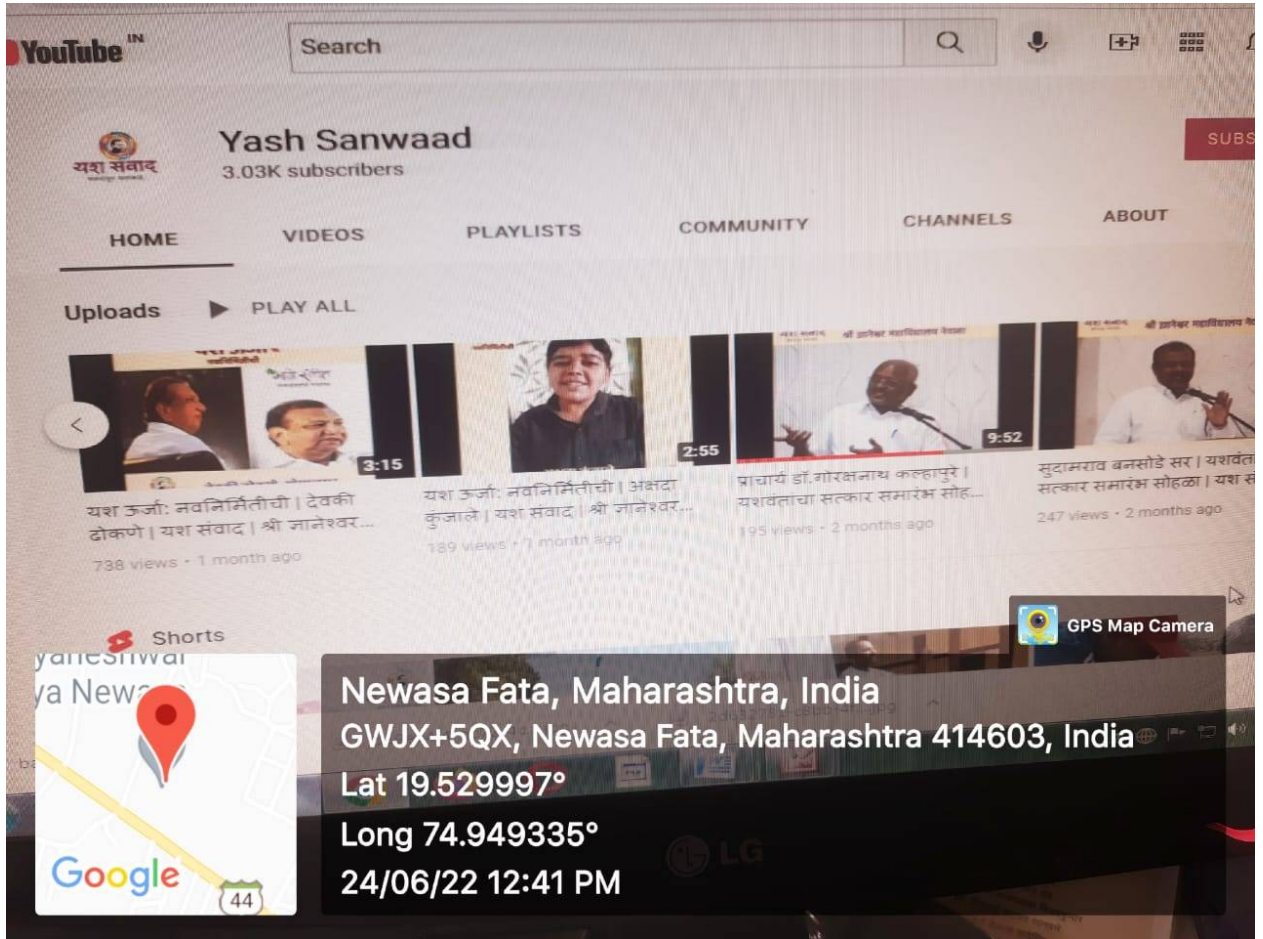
YouTube IN
Search

यश संवाद
Yash Sanwaad
3.03K subscribers
SUBS

HOME VIDEOS PLAYLISTS COMMUNITY CHANNELS ABOUT

Uploads PLAY ALL

3:15
यश ऊर्जा: नवनिर्मितीची | देवकी ढोकणे | यश संवाद | श्री ज्ञानेश्वर...
738 views • 1 month ago

2:55
यश ऊर्जा: नवनिर्मितीची | अक्षदा कुजाले | यश संवाद | श्री ज्ञानेश्वर...
189 views • 1 month ago

9:52
प्राचार्य डॉ.गोरक्षनाथ कल्हापुरे | यशवंताचा सत्कार समारंभ सोह...
195 views • 2 months ago

सुदामराव बनसोडे सर | यशवंता सत्कार समारंभ सोहळा | यश सं
247 views • 2 months ago

Shorts

GPS Map Camera

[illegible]yaneshwar
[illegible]ya Newa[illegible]
Google
44

Newasa Fata, Maharashtra, India
GWJX+5QX, Newasa Fata, Maharashtra 414603, India
Lat 19.529997°
Long 74.949335°
24/06/22 12:41 PM

LG